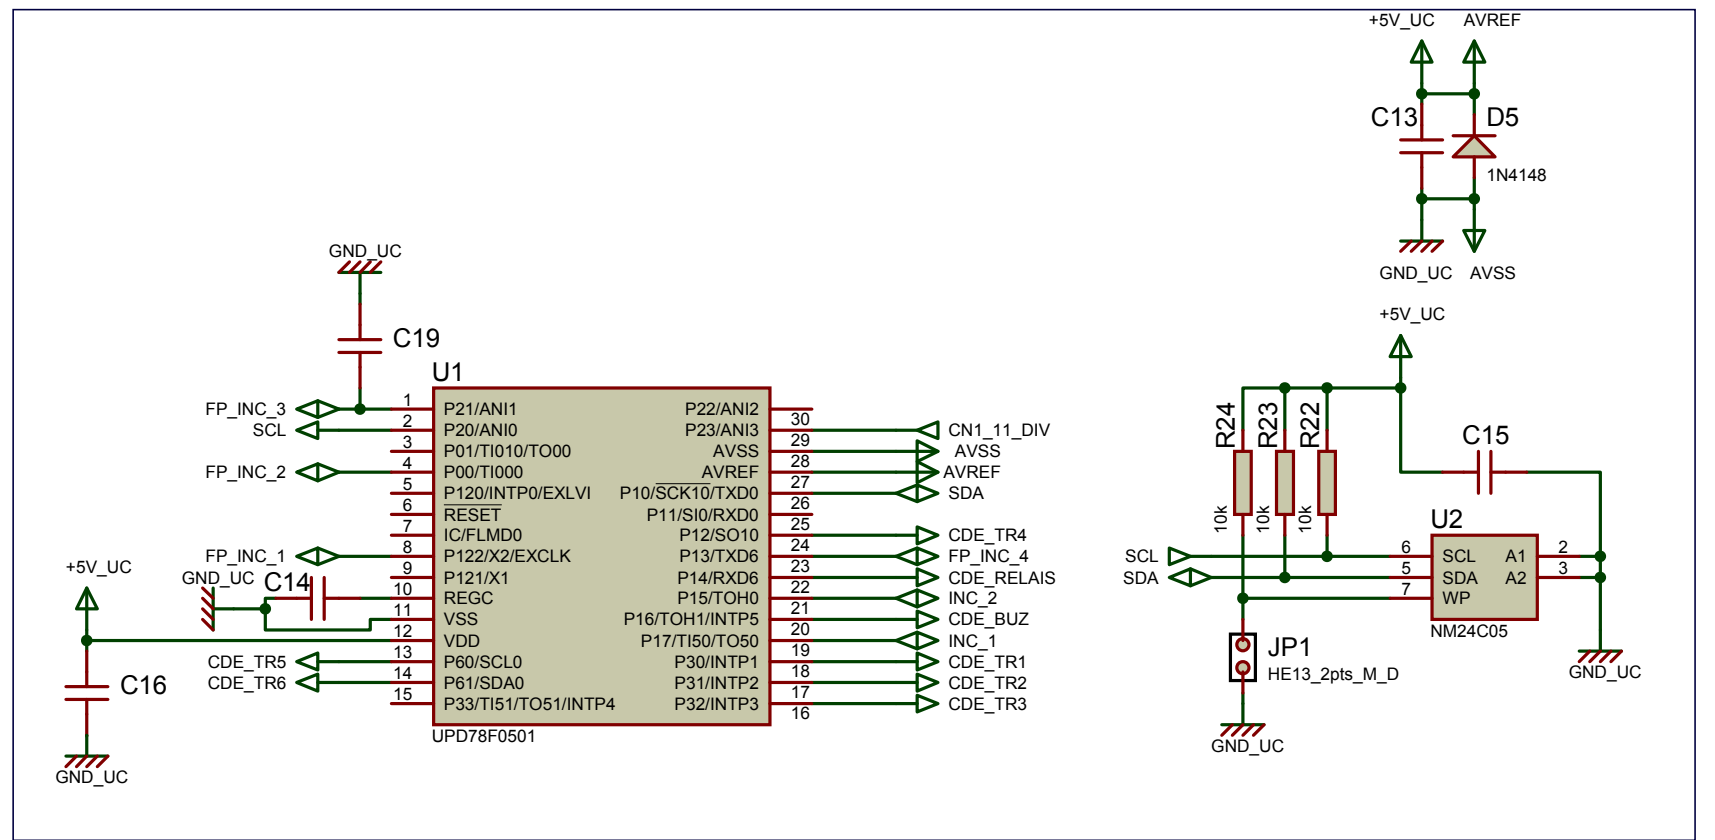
+5V_UC AVREF
C13 D5
1N4148
GND_UC AVSS

GND_UC
C19
U1
FP_INC_3
SCL
FP_INC_2
FP_INC_1
GND_UC C14
+5V_UC
C16
GND_UC
CDE_TR5
CDE_TR6

1 P21/ANI1
2 P20/ANI0
3 P01/TI010/TO00
4 P00/TI000
5 P120/INTP0/EXLVI
6 $\overline{RESET}$
7 IC/FLMD0
8 P122/X2/EXCLK
9 P121/X1
10 REGC
11 VSS
12 VDD
13 P60/SCL0
14 P61/SDA0
15 P33/TI51/TO51/INTP4
UPD78F0501

P22/ANI2
30 P23/ANI3 CN1_11_DIV
29 AVSS AVSS
28 AVREF AVREF
27 P10/$\overline{SCK10}$/TXD0 SDA
26 P11/SI0/RXD0
25 P12/SO10 CDE_TR4
24 P13/TXD6 FP_INC_4
23 P14/RXD6 CDE_RELAIS
22 P15/TOH0 INC_2
21 P16/TOH1/INTP5 CDE_BUZ
20 P17/TI50/TO50 INC_1
19 P30/INTP1 CDE_TR1
18 P31/INTP2 CDE_TR2
17 P32/INTP3 CDE_TR3
16

+5V_UC
R24 R23 R22
10k 10k 10k
C15
U2
SCL 6 SCL A1 2
SDA 5 SDA A2 3
7 WP
NM24C05
GND_UC
JP1
HE13_2pts_M_D
GND_UC